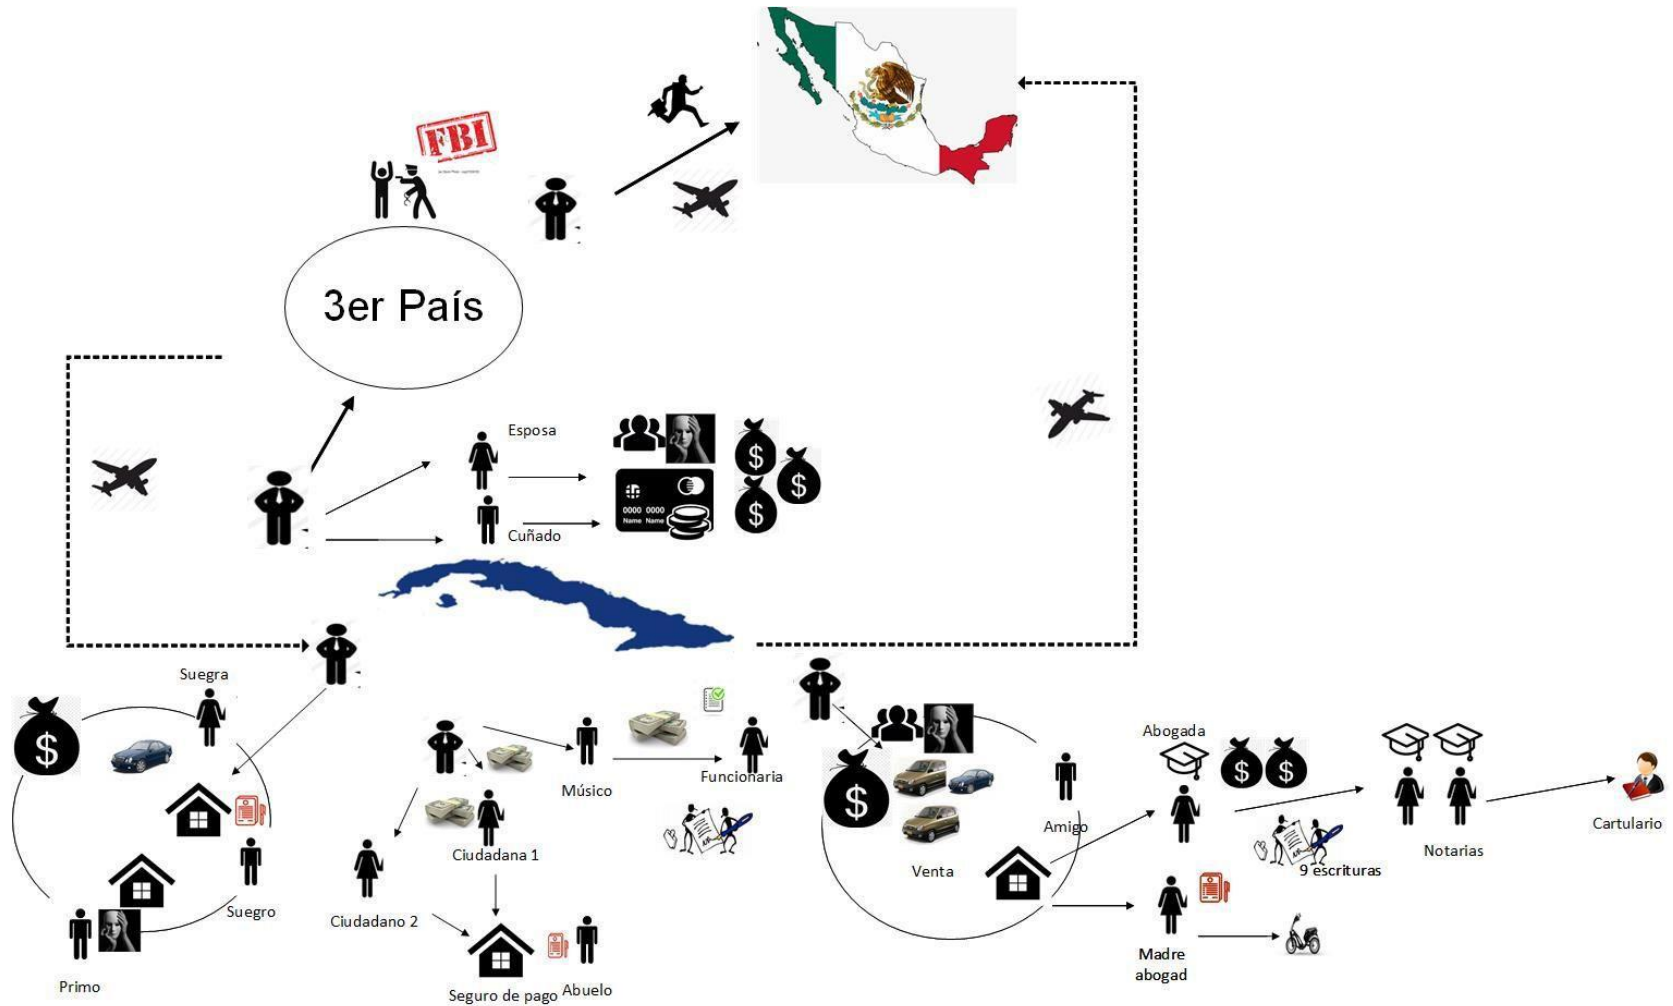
FBI

3er País

Esposa

Cuñado

0000 0000
Name Name

Suegra

Suegro

Primo

Músico

Funcionaria

Ciudadana 1

Ciudadano 2

Seguro de pago

Abuelo

Abogada

Amigo

Venta

9 escrituras

Notarias

Cartulario

Madre abogad